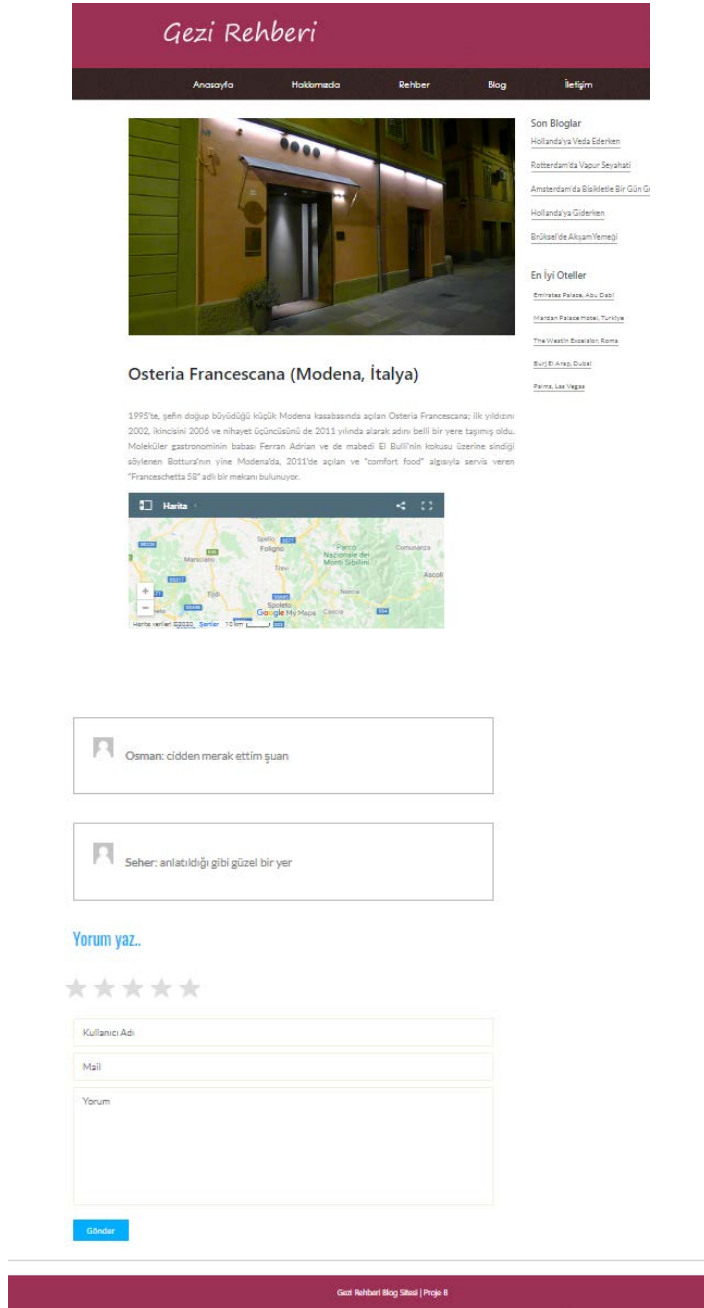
Gezi Rehberi

Anasayfa Hakkımızda Rehber Blog İletişim

Son Bloglar

Hollanda'ya Veda Ederken

Rotterdam'da Vapur Seyahati

Amsterdam'da Bisikletle Bir Gün G

Hollanda'ya Giderken

Brüksel'de Akşam Yemeği

En İyi Oteller

Emirates Palace, Abu Dabi

Mardan Palace Hotel, Türkiye

The Westin Excelsior, Roma

Burj El Arap, Dubai

Palms, Las Vegas

Osteria Francescana (Modena, İtalya)

1995'te, şefin doğup büyüdüğü küçük Modena kasabasında açılan Osteria Francescana; ilk yıldızını 2002, ikincisini 2006 ve nihayet üçüncüsünü de 2011 yılında alarak adını belli bir yere taşımış oldu. Moleküler gastronominin babası Ferran Adrian ve de mabedi El Bulli'nin kokusu üzerine sindiği söylenen Bottura'nın yine Modena'da, 2011'de açılan ve "comfort food" algısıyla servis veren "Franceschetta 58" adlı bir mekanı bulunuyor.

Harita

Spello Foligno Marsciano Parco Nazionale dei Monti Sibillini Camerino Trevi Todi Norcia Ascoli Spoleto Cascia

Google My Maps

Harita verileri ©2020 Şartlar 10 km

Osman: cidden merak ettim şuan

Seher: anlatıldığı gibi güzel bir yer

Yorum yaz..

Kullanıcı Adı

Mail

Yorum

Gönder

Gezi Rehberi Blog Sitesi | Proje 8